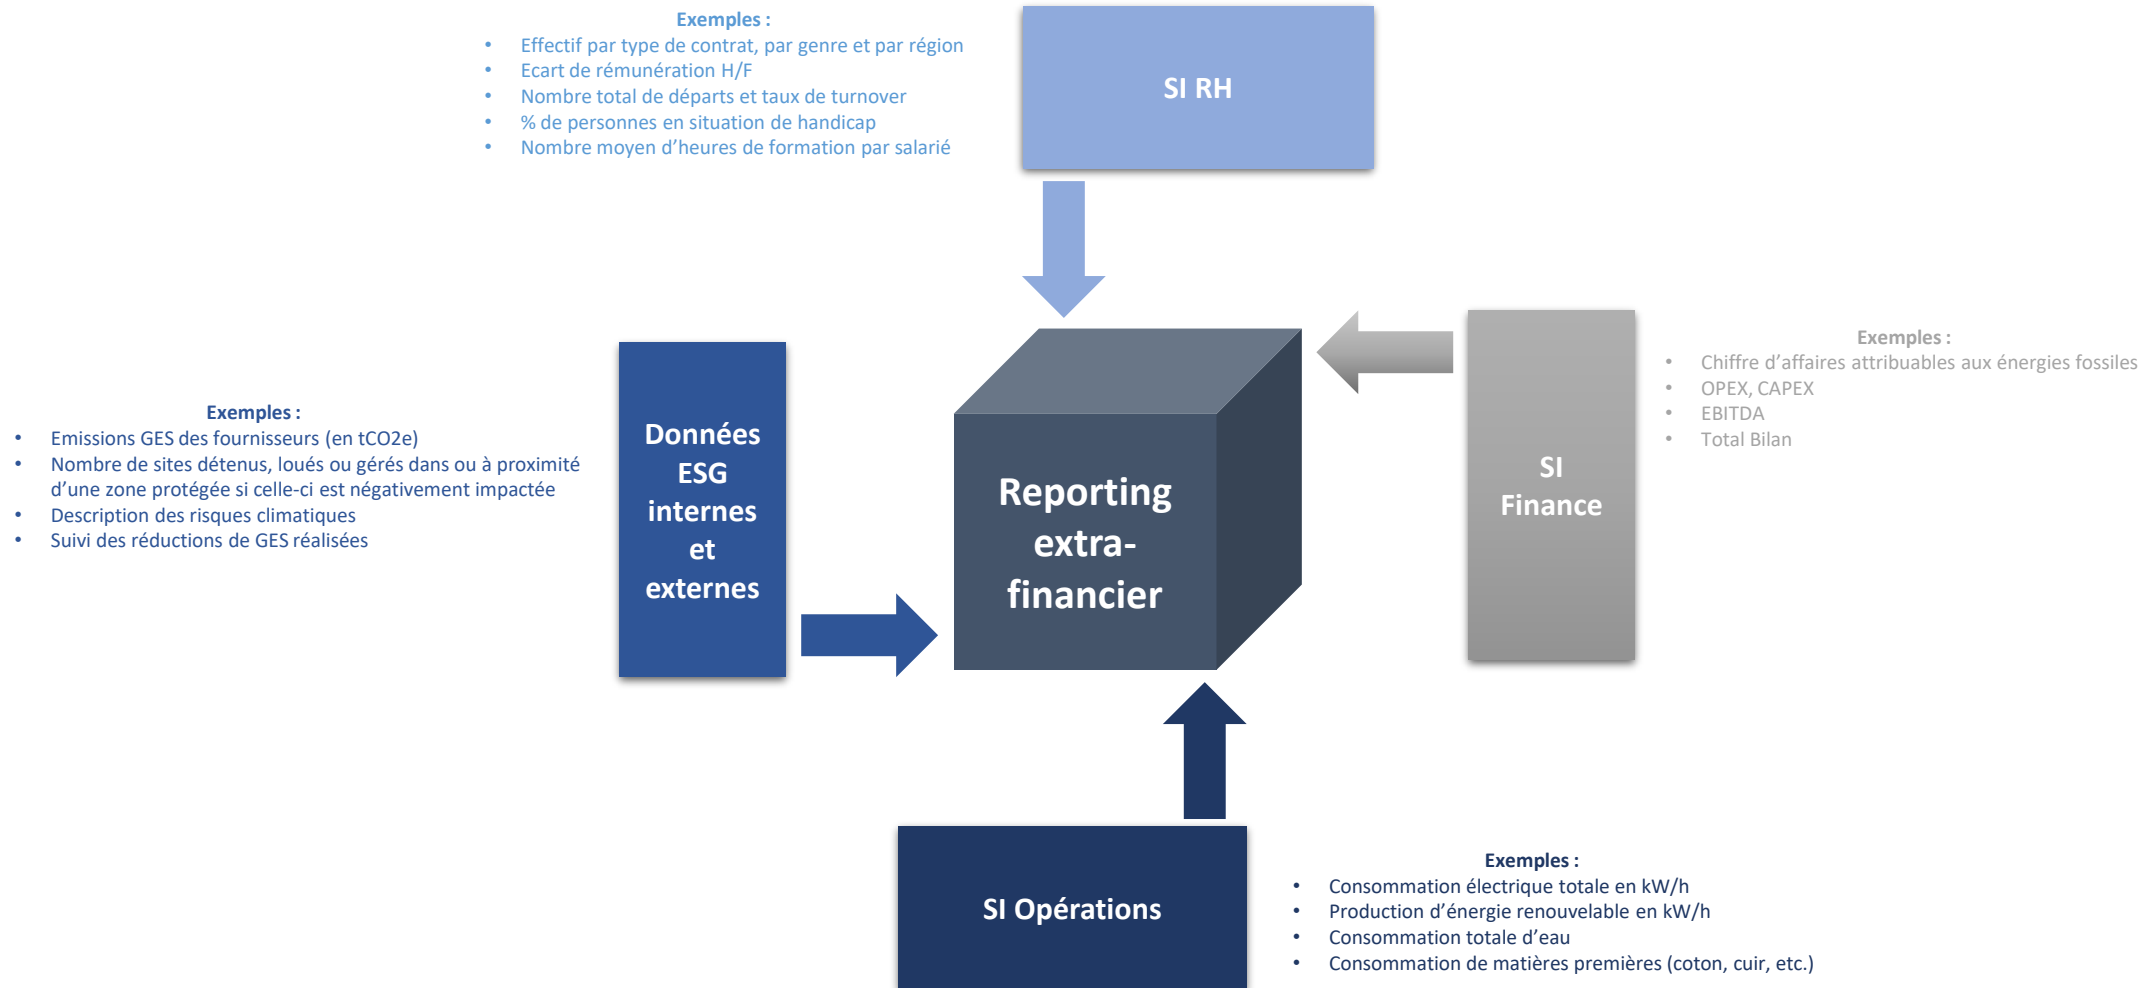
Exemples :
- Effectif par type de contrat, par genre et par région
- Ecart de rémunération H/F
- Nombre total de départs et taux de turnover
- % de personnes en situation de handicap
- Nombre moyen d'heures de formation par salarié

SI RH

Exemples :
- Chiffre d'affaires attribuables aux énergies fossiles
- OPEX, CAPEX
- EBITDA
- Total Bilan

SI Finance

Exemples :
- Emissions GES des fournisseurs (en tCO2e)
- Nombre de sites détenus, loués ou gérés dans ou à proximité d'une zone protégée si celle-ci est négativement impactée
- Description des risques climatiques
- Suivi des réductions de GES réalisées

Données ESG internes et externes

Reporting extra-financier

SI Opérations

Exemples :
- Consommation électrique totale en kW/h
- Production d'énergie renouvelable en kW/h
- Consommation totale d'eau
- Consommation de matières premières (coton, cuir, etc.)